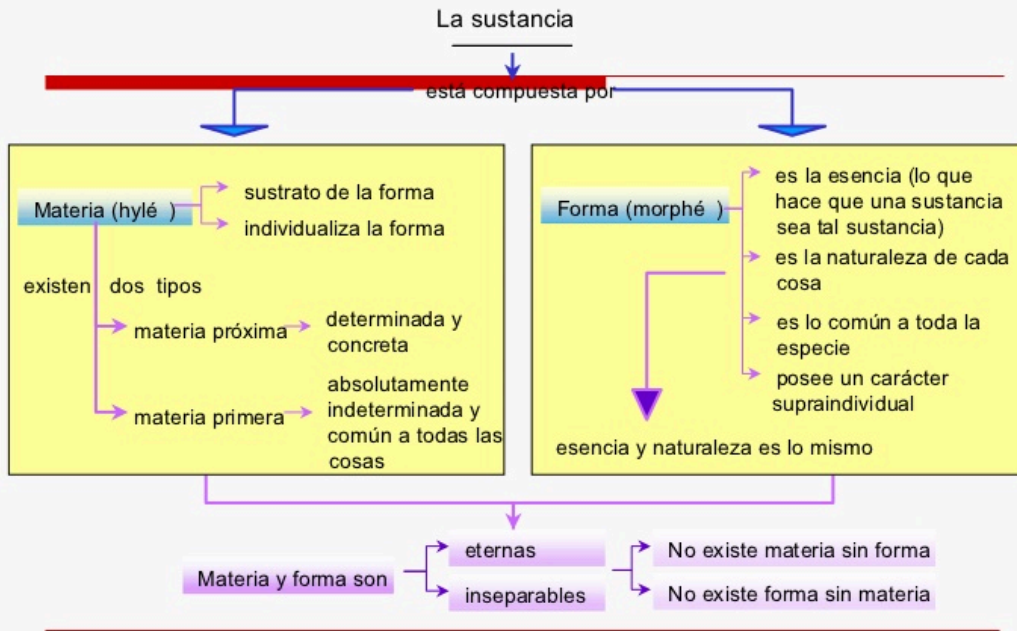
La sustancia

está compuesta por

Materia (hylé )

sustrato de la forma

individualiza la forma

existen dos tipos

materia próxima

determinada y concreta

materia primera

absolutamente indeterminada y común a todas las cosas

Forma (morphé )

es la esencia (lo que hace que una sustancia sea tal sustancia)

es la naturaleza de cada cosa

es lo común a toda la especie

posee un carácter supraindividual

esencia y naturaleza es lo mismo

Materia y forma son

eternas

inseparables

No existe materia sin forma

No existe forma sin materia